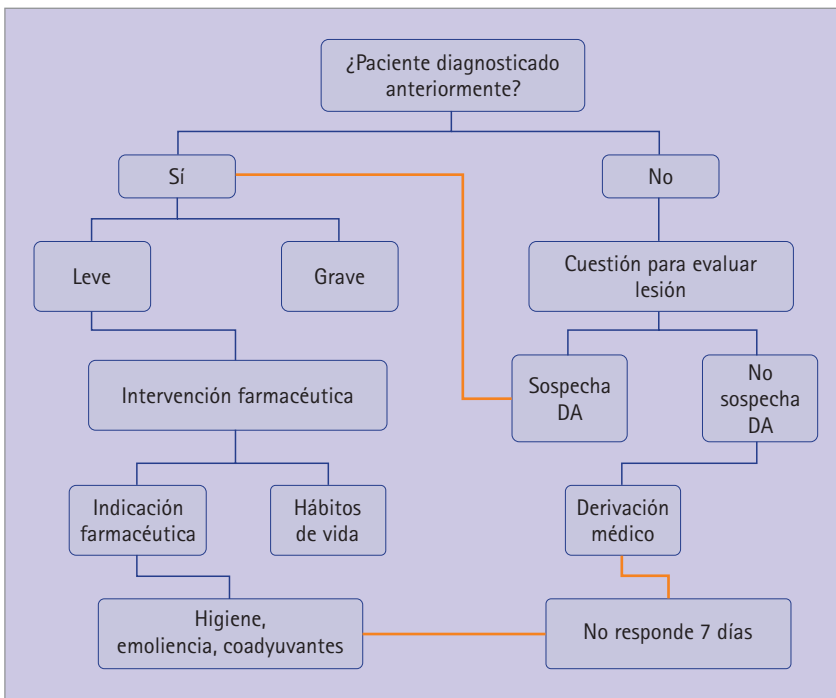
¿Paciente diagnosticado anteriormente?

Sí

No

Leve

Grave

Cuestión para evaluar lesión

Intervención farmacéutica

Sospecha DA

No sospecha DA

Indicación farmacéutica

Hábitos de vida

Derivación médico

Higiene, emoliencia, coadyuvantes

No responde 7 días